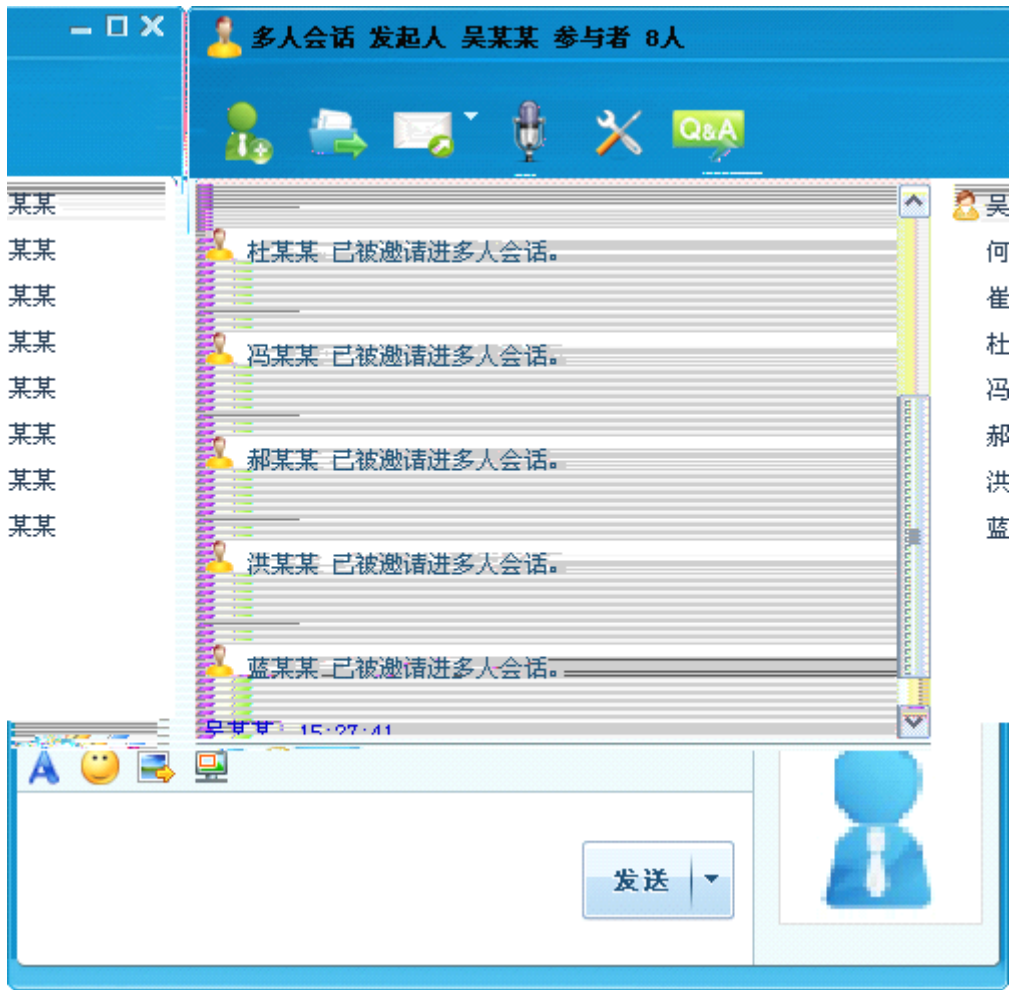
多人会话 发起人 吴某某 参与者 8人

Q&A

某某
某某
某某
某某
某某
某某
某某
某某

杜某某 已被邀请进多人会话。

冯某某 已被邀请进多人会话。

郝某某 已被邀请进多人会话。

洪某某 已被邀请进多人会话。

蓝某某 已被邀请进多人会话。

吴某某 15:27:41

吴
何
崔
杜
冯
郝
洪
蓝

发送